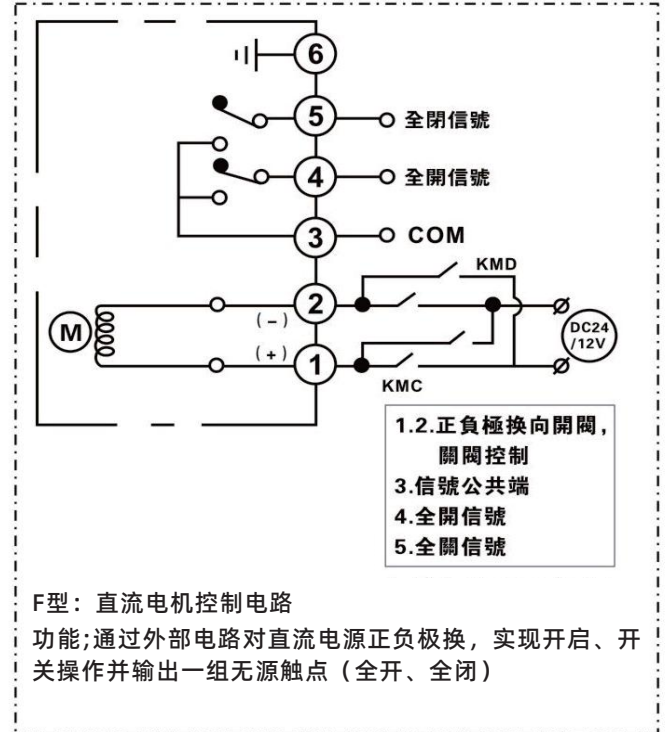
6
5 全閉信號
4 全開信號
3 COM
2
1
M
(－)
(＋)
KMD
KMC
DC24 /12V

1.2.正負極換向開閥，
關閥控制
3.信號公共端
4.全開信號
5.全關信號

F型：直流电机控制电路
功能;通过外部电路对直流电源正负极换，实现开启、开关操作并输出一组无源触点（全开、全闭）